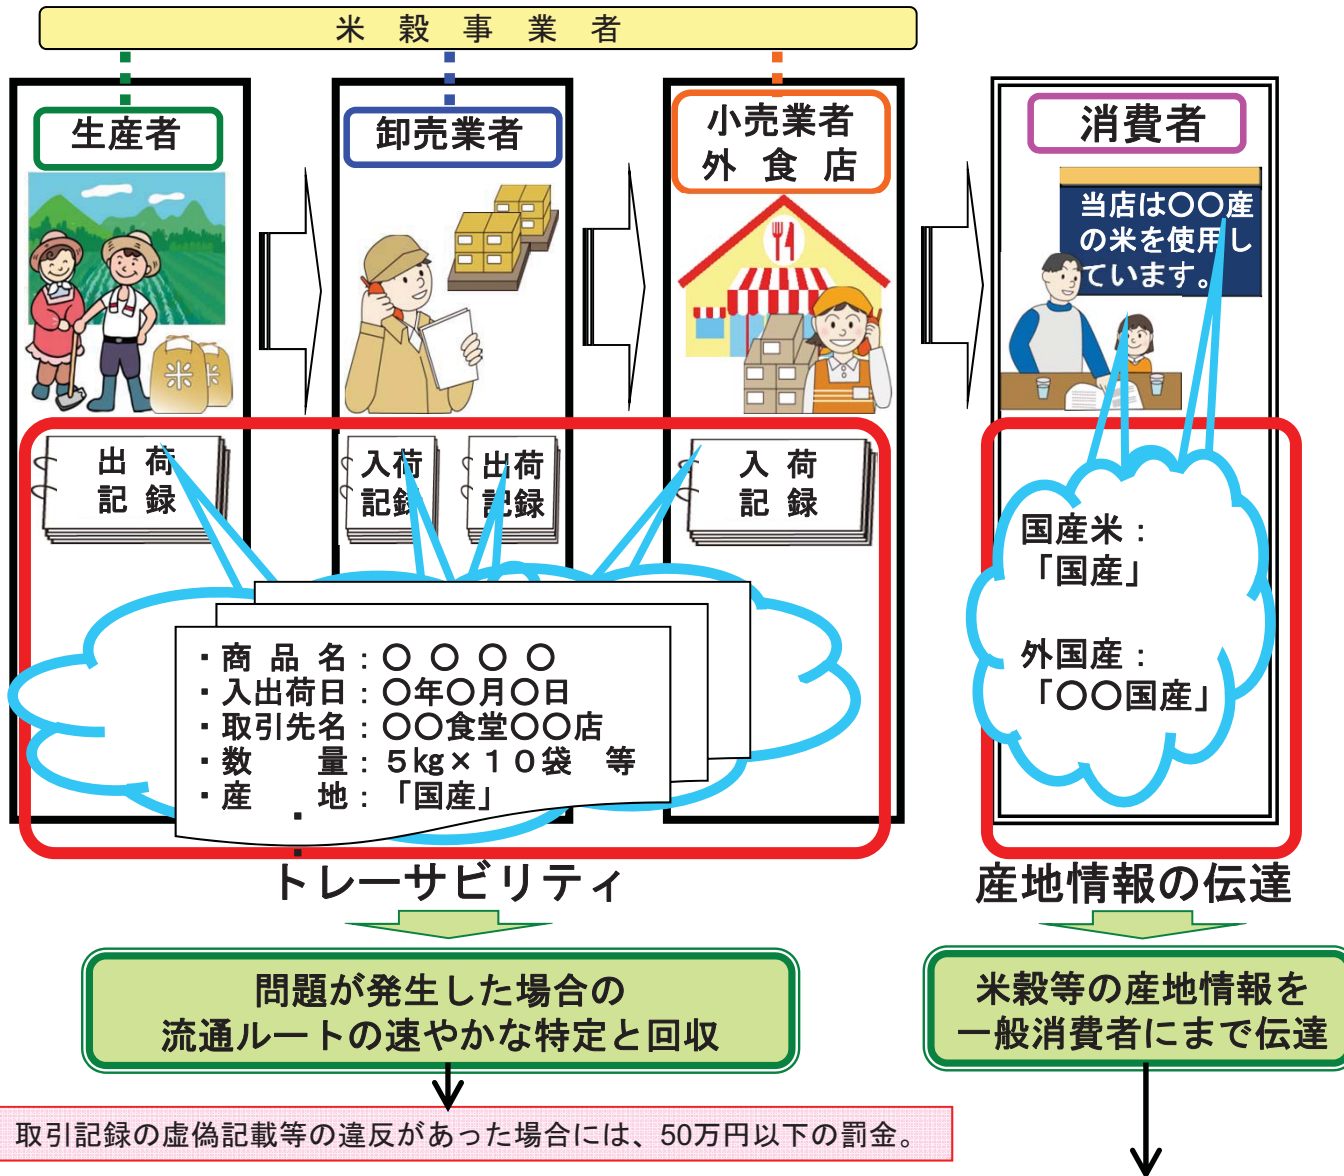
米 穀 事 業 者

生産者

卸売業者

小売業者
外 食 店

消費者

米

当店は○○産の米を使用しています。

出 荷
記 録

入荷
記録

出荷
記録

入 荷
記 録

・商 品 名：○ ○ ○ ○
・入出荷日：○年○月○日
・取引先名：○○食堂○○店
・数 量：5kg×10袋 等
・産 地：「国産」

国産米：
「国産」

外国産：
「○○国産」

トレーサビリティ

産地情報の伝達

問題が発生した場合の
流通ルートの速やかな特定と回収

米穀等の産地情報を
一般消費者にまで伝達

取引記録の虚偽記載等の違反があった場合には、50万円以下の罰金。